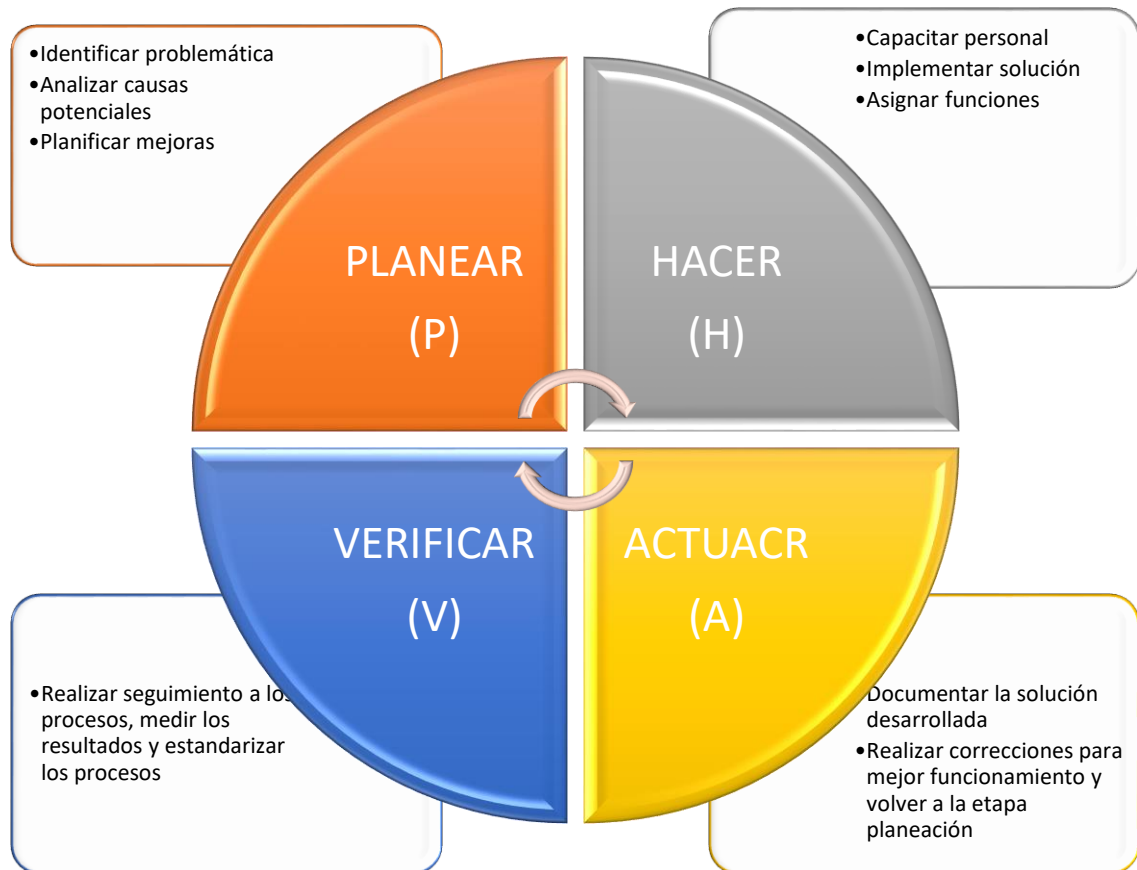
•Identificar problemática
•Analizar causas potenciales
•Planificar mejoras

•Capacitar personal
•Implementar solución
•Asignar funciones

PLANEAR
(P)

HACER
(H)

VERIFICAR
(V)

ACTUACR
(A)

•Realizar seguimiento a los procesos, medir los resultados y estandarizar los procesos

Documentar la solución desarrollada
•Realizar correcciones para mejor funcionamiento y volver a la etapa planeación